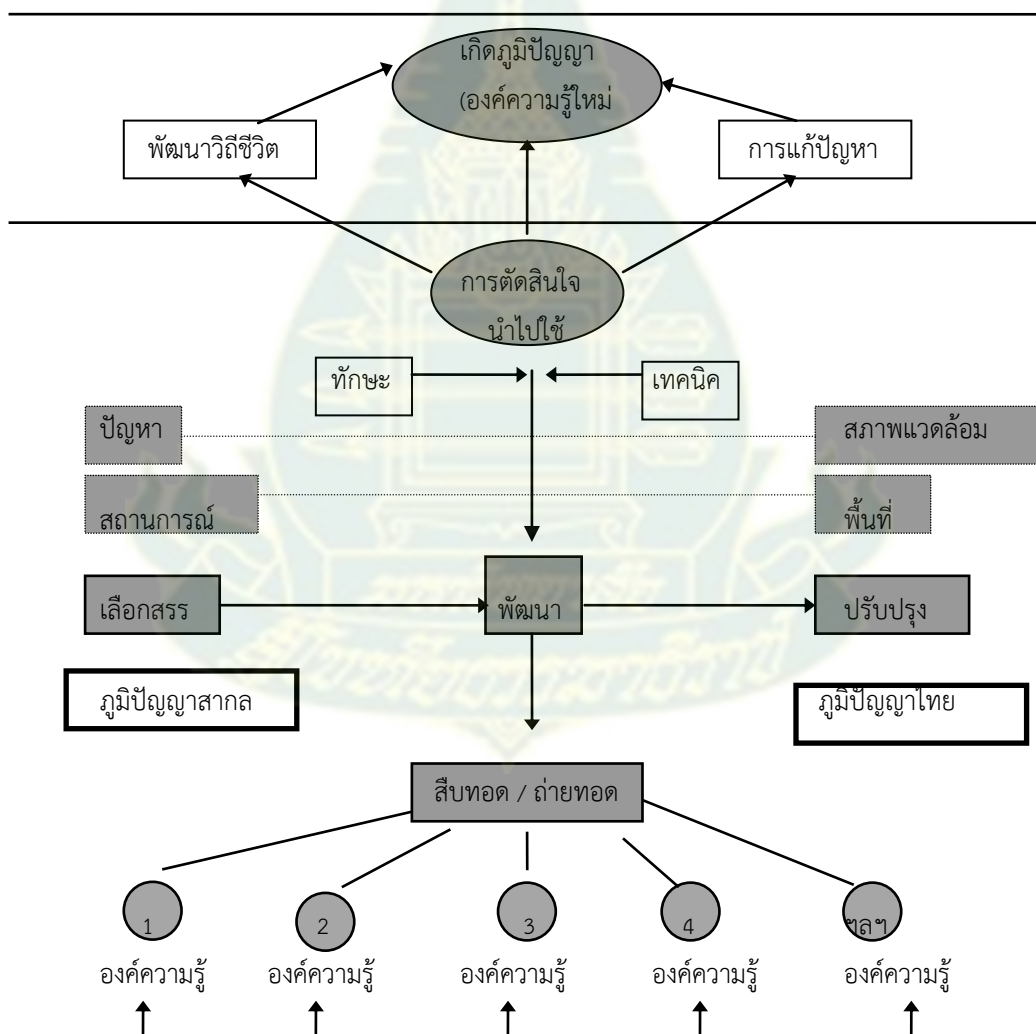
เกิดภูมิปัญญา
(องค์ความรู้ใหม่

พัฒนาวิถีชีวิต

การแก้ปัญหา

การตัดสินใจ
นำไปใช้

ทักษะ

เทคนิค

ปัญหา

สภาพแวดล้อม

สถานการณ์

พื้นที่

เลือกสรร

พัฒนา

ปรับปรุง

ภูมิปัญญาสากล

ภูมิปัญญาไทย

สืบทอด / ถ่ายทอด

1
องค์ความรู้

2
องค์ความรู้

3
องค์ความรู้

4
องค์ความรู้

ฯลฯ
องค์ความรู้